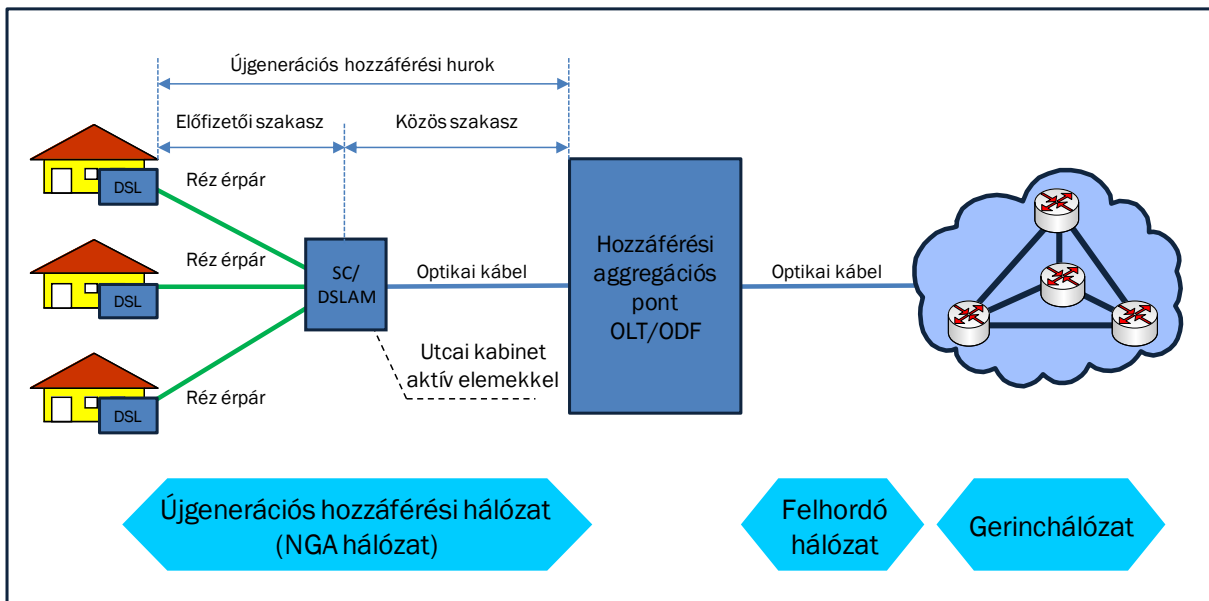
Újgenerációs hozzáférési hurok

Előfizetői szakasz

Közös szakasz

DSL

Réz érpár

DSL

Réz érpár

DSL

Réz érpár

SC/ DSLAM

Optikai kábel

Utcai kabinet aktív elemekkel

Hozzáférési aggregációs pont OLT/ODF

Optikai kábel

Újgenerációs hozzáférési hálózat (NGA hálózat)

Felhordó hálózat

Gerinchálózat